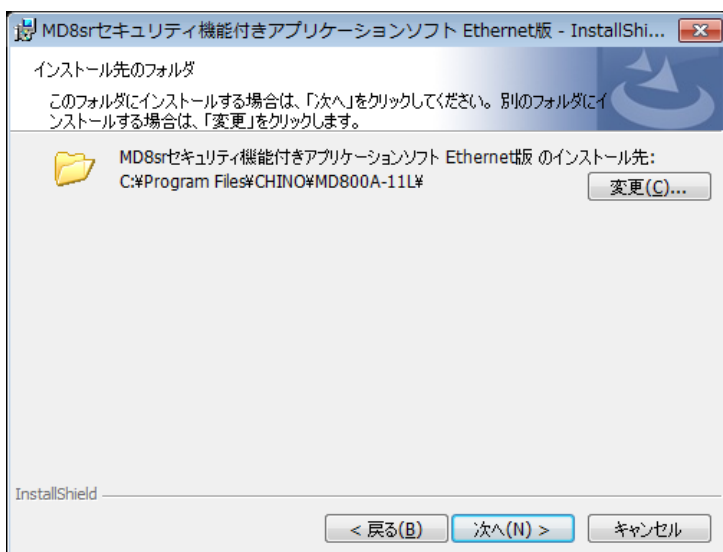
MD8srセキュリティ機能付きアプリケーションソフト Ethernet版 - InstallShi...

インストール先のフォルダ

このフォルダにインストールする場合は、「次へ」をクリックしてください。別のフォルダにインストールする場合は、「変更」をクリックします。

MD8srセキュリティ機能付きアプリケーションソフト Ethernet版 のインストール先:
C:¥Program Files¥CHINO¥MD800A-11L¥

変更(C)...

InstallShield

< 戻る(B)

次へ(N) >

キャンセル